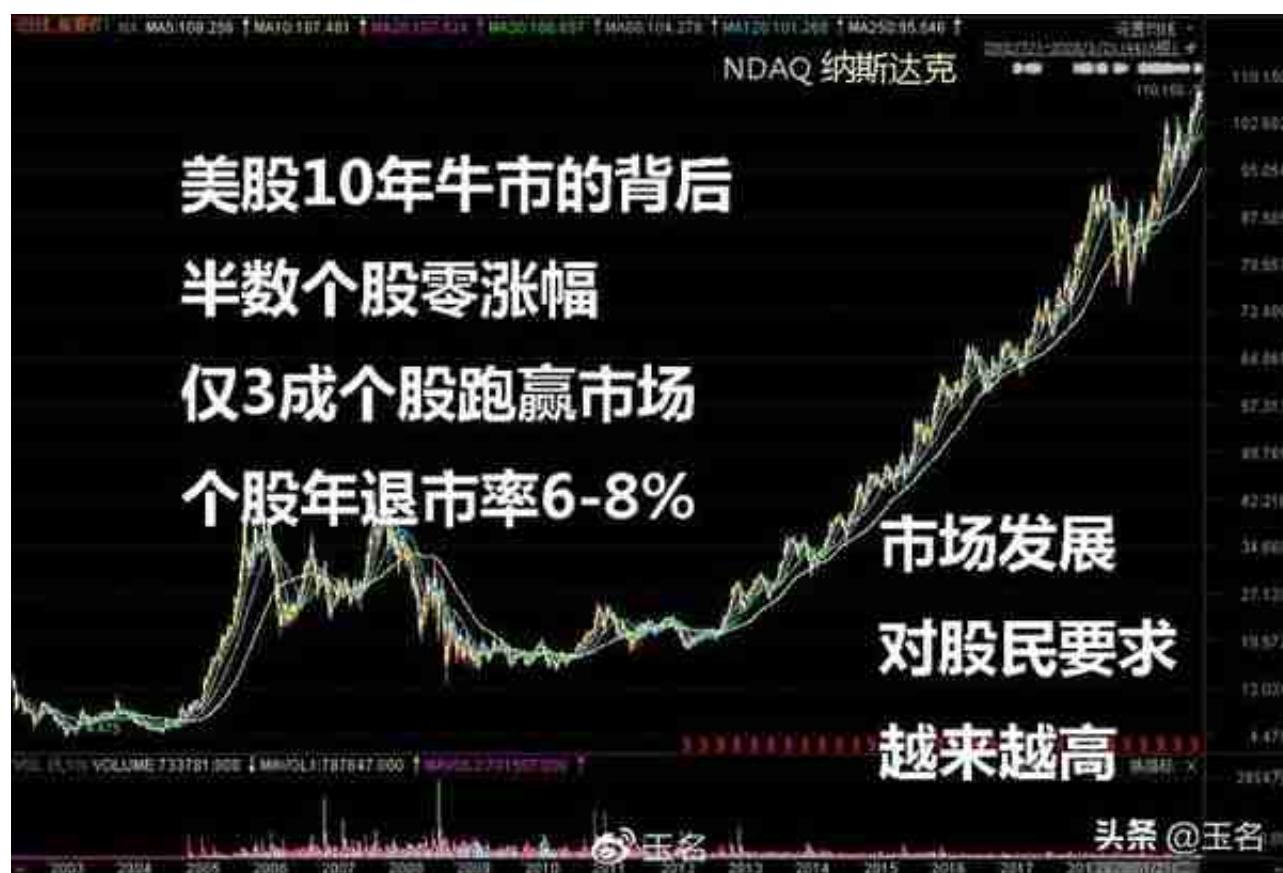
MA5:108.256 MA10:107.481 MA20:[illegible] MA30:106.697 MA60:104.278 MA120:101.269 MA250:95.546

NDAQ 纳斯达克

美股10年牛市的背后

半数个股零涨幅

仅3成个股跑赢市场

个股年退市率6-8%

市场发展

对股民要求

越来越高

VOLUME:733781.000 MAVOL1:787647.000

@玉名

头条 @玉名

110.150
102.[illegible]
95.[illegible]
87.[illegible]
79.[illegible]
72.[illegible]
64.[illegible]
57.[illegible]
49.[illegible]
42.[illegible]
34.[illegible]
27.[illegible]
19.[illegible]
12.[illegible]
4.47

2003 2004 2005 2006 2007 2008 2009 2010 2011 2012 2013 2014 2015 2016 2017 2018